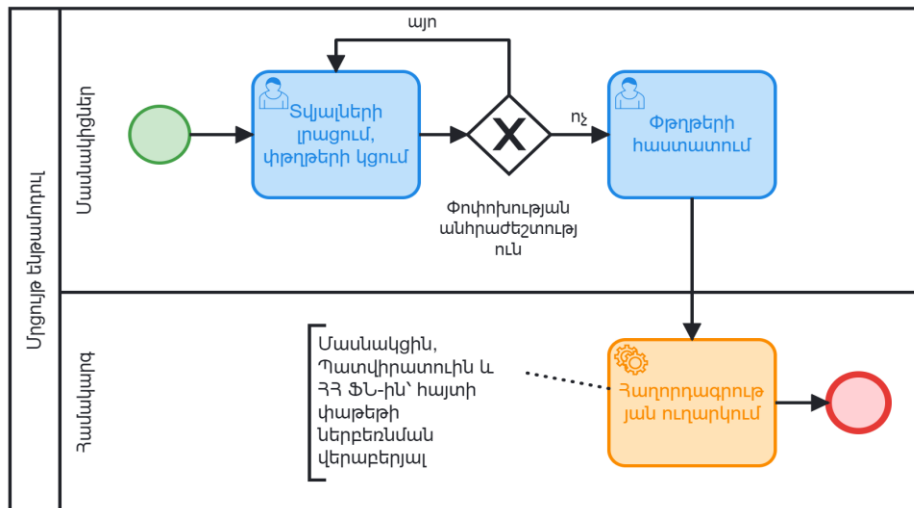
Մրցույթի ներառություն

Մասնակիցներ

Տվյալների լրացում, փթղթերի կցում

այո

X

ոչ

Փթղթերի հաստատում

Փոփոխության անհրաժեշտություն

Համակարգ

Մասնակցին, Պատվիրատուին և ՀՀ ՖՆ-ին՝ հայտի փաթեթի ներբեռնման վերաբերյալ

Հաղորդագրության ուղարկում